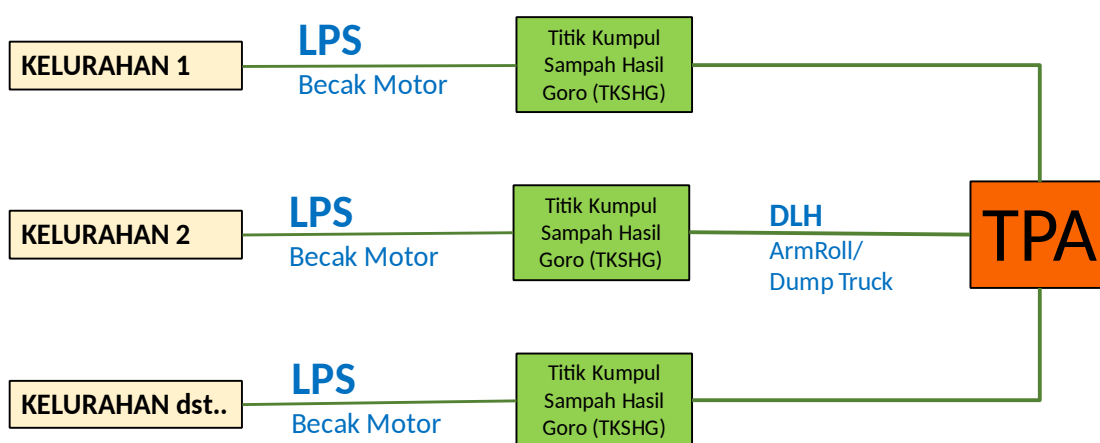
KELURAHAN 1

LPS
Becak Motor

Titik Kumpul Sampah Hasil Goro (TKSHG)

KELURAHAN 2

LPS
Becak Motor

Titik Kumpul Sampah Hasil Goro (TKSHG)

DLH
ArmRoll/ Dump Truck

TPA

KELURAHAN dst..

LPS
Becak Motor

Titik Kumpul Sampah Hasil Goro (TKSHG)